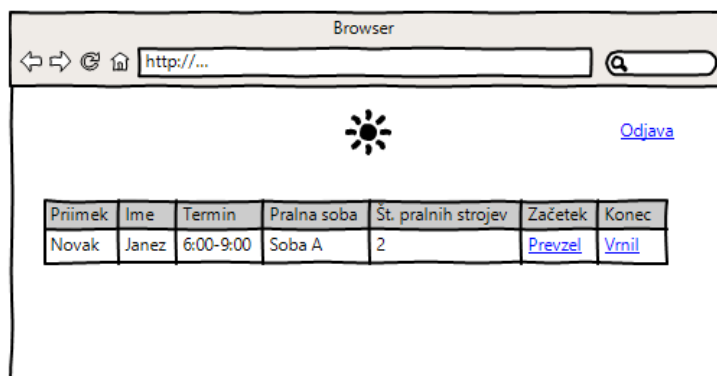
Browser

http://...

Odjava

| Priimek | Ime | Termin | Pralna soba | Št. pralnih strojev | Začetek | Konec |
|---|---|---|---|---|---|---|
| Novak | Janez | 6:00-9:00 | Soba A | 2 | Prevzel | Vrnil |